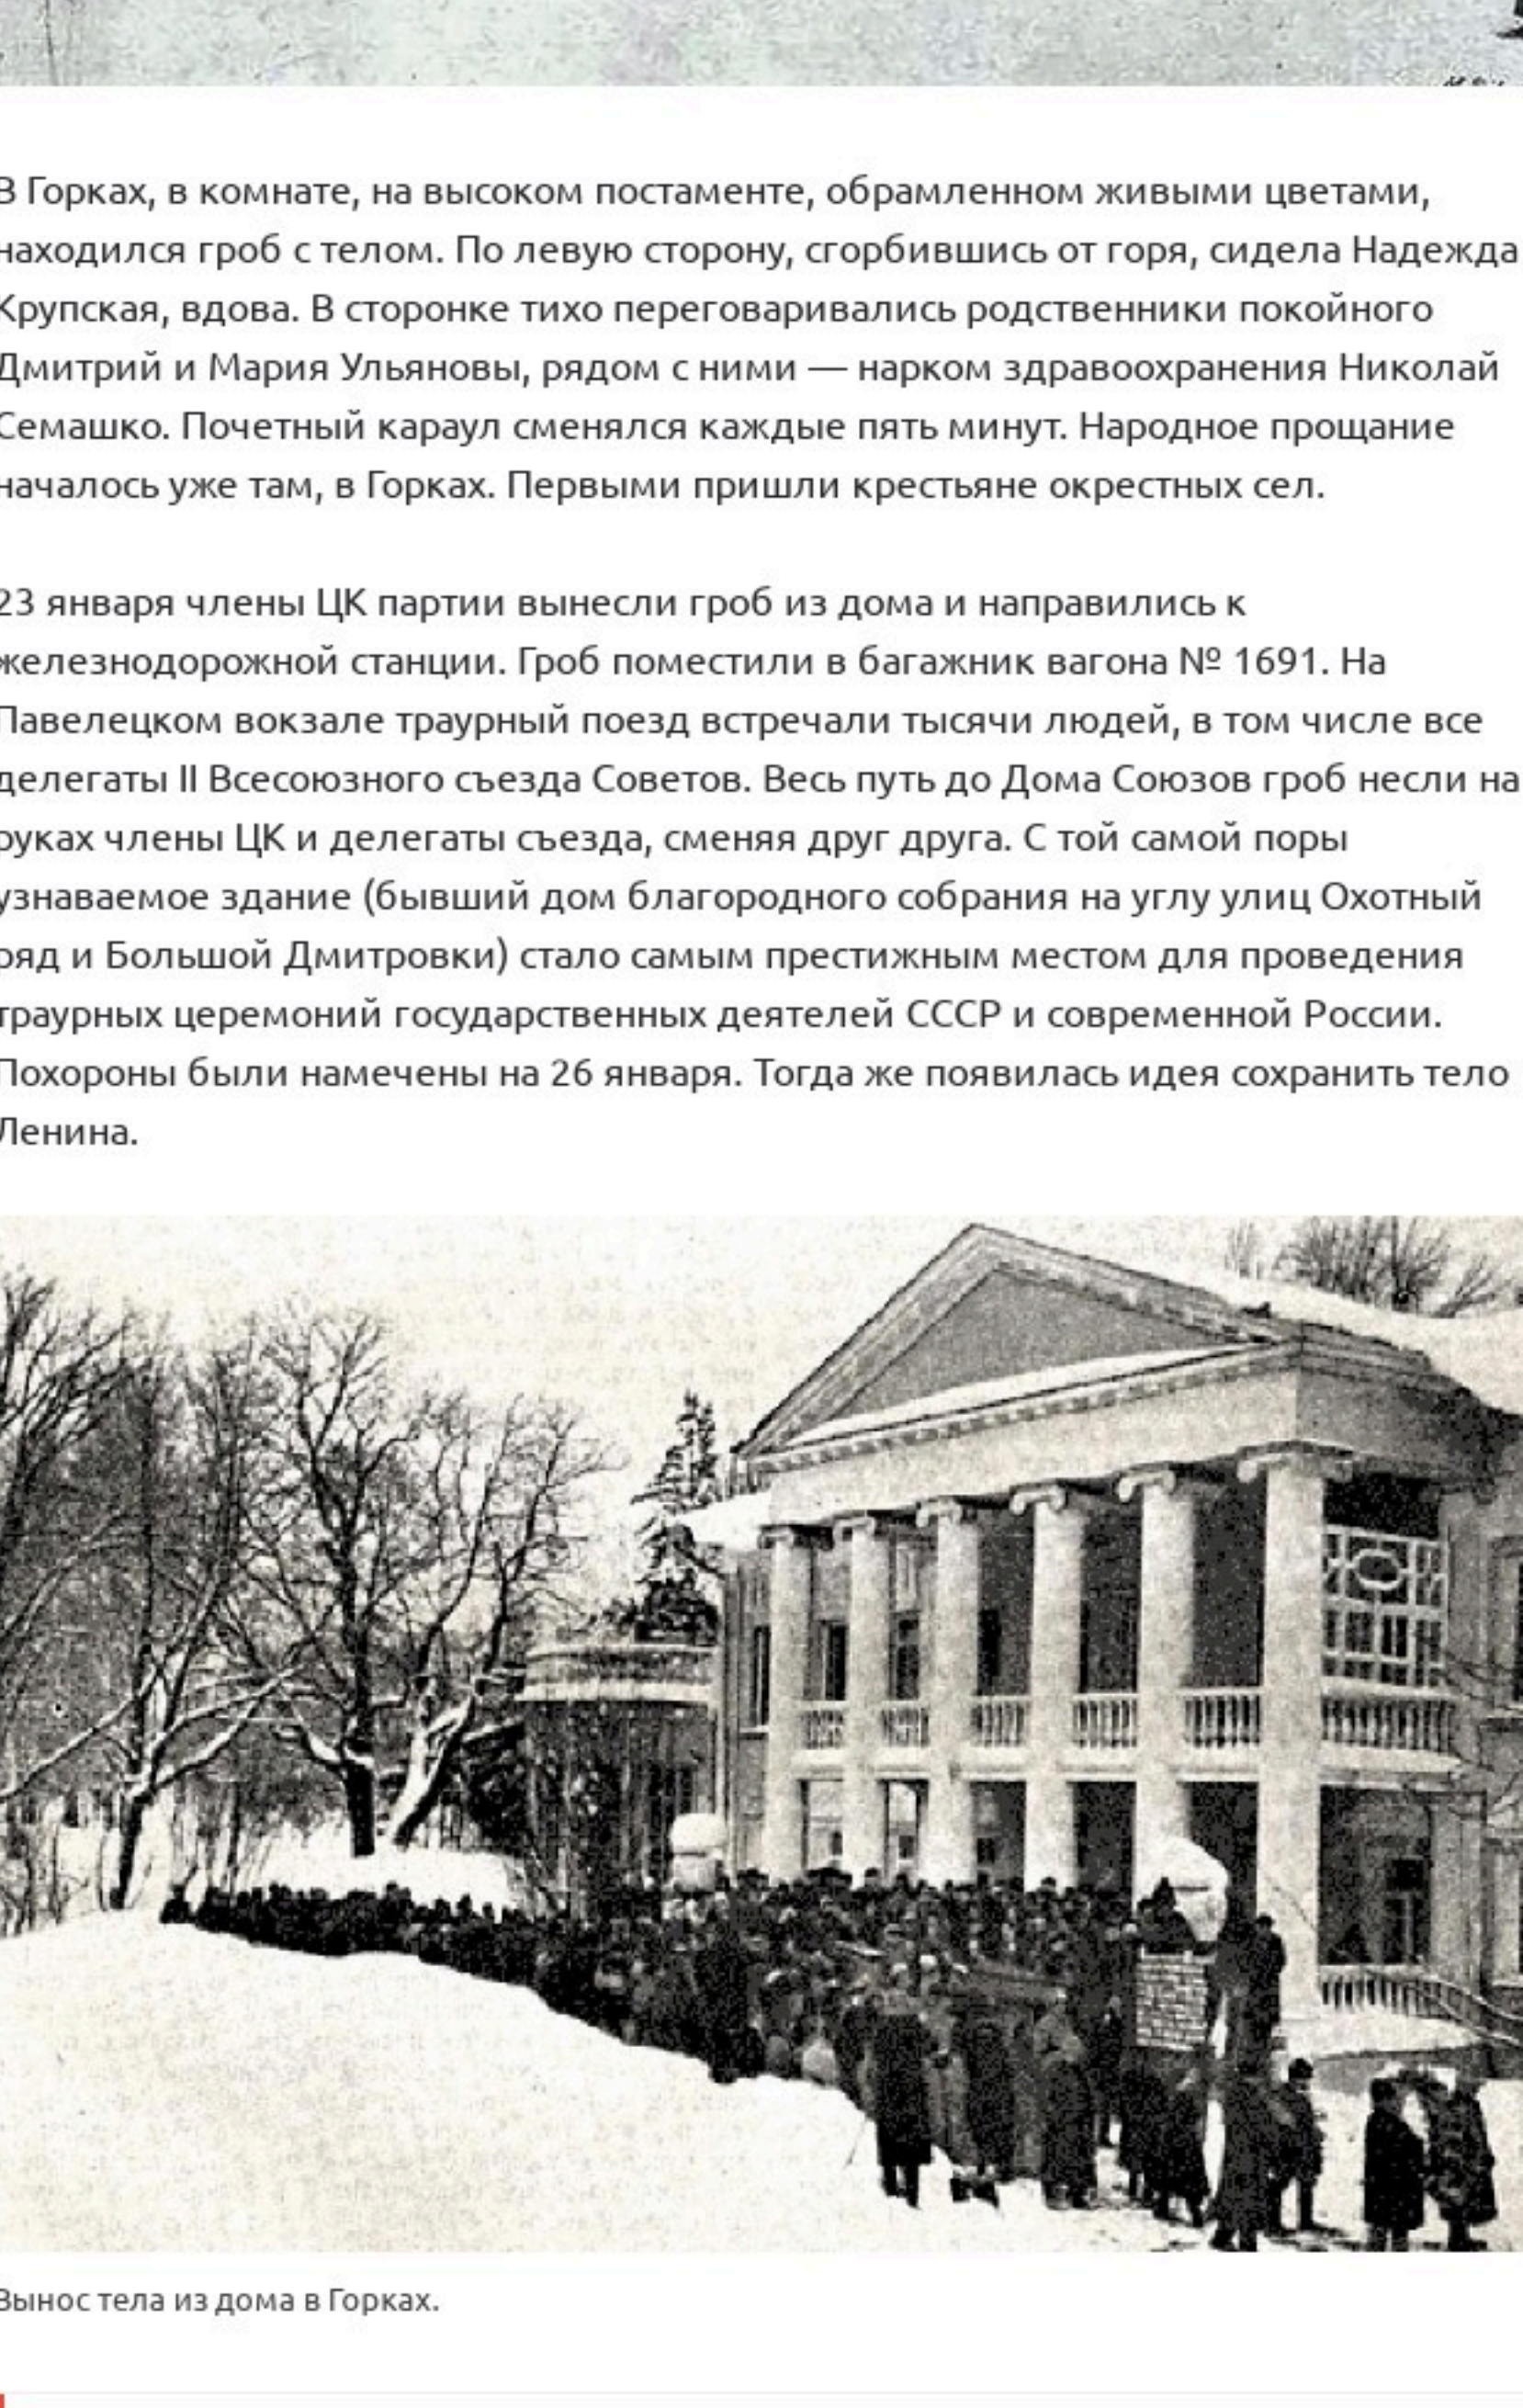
В Горках, в комнате, на высоком постаменте, обрамленном живыми цветами, находился гроб с телом. По левую сторону, сгорбившись от горя, сидела Надежда Крупская, вдова. В сторонке тихо переговаривались родственники покойного Дмитрий и Мария Ульяновы, рядом с ними — нарком здравоохранения Николай Семашко. Почетный караул сменялся каждые пять минут. Народное прощание началось уже там, в Горках. Первыми пришли крестьяне окрестных сел.

23 января члены ЦК партии вынесли гроб из дома и направились к железнодорожной станции. Гроб поместили в багажник вагона № 1691. На Павелецком вокзале траурный поезд встречали тысячи людей, в том числе все делегаты II Всесоюзного съезда Советов. Весь путь до Дома Союзов гроб несли на руках члены ЦК и делегаты съезда, сменяя друг друга. С той самой поры узнаваемое здание (бывший дом благородного собрания на углу улиц Охотный ряд и Большой Дмитровки) стало самым престижным местом для проведения траурных церемоний государственных деятелей СССР и современной России. Похороны были намечены на 26 января. Тогда же появилась идея сохранить тело Ленина.

Вынос тела из дома в Горках.